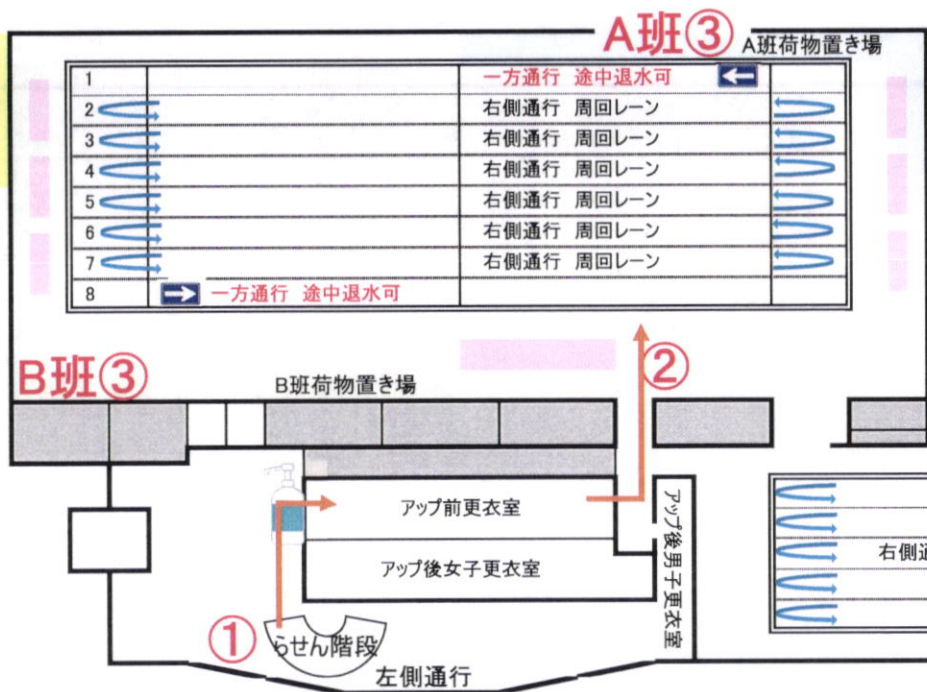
A班③ A班荷物置き場

| | | | |
|---|---|---|---|
| 1 | | 一方通行 途中退水可 ← | |
| 2 | | 右側通行 周回レーン | |
| 3 | | 右側通行 周回レーン | |
| 4 | | 右側通行 周回レーン | |
| 5 | | 右側通行 周回レーン | |
| 6 | | 右側通行 周回レーン | |
| 7 | | 右側通行 周回レーン | |
| 8 | → 一方通行 途中退水可 | | |

B班③

B班荷物置き場

②

アップ前更衣室

アップ後女子更衣室

アップ後男子更衣室

右側通

①

らせん階段

左側通行